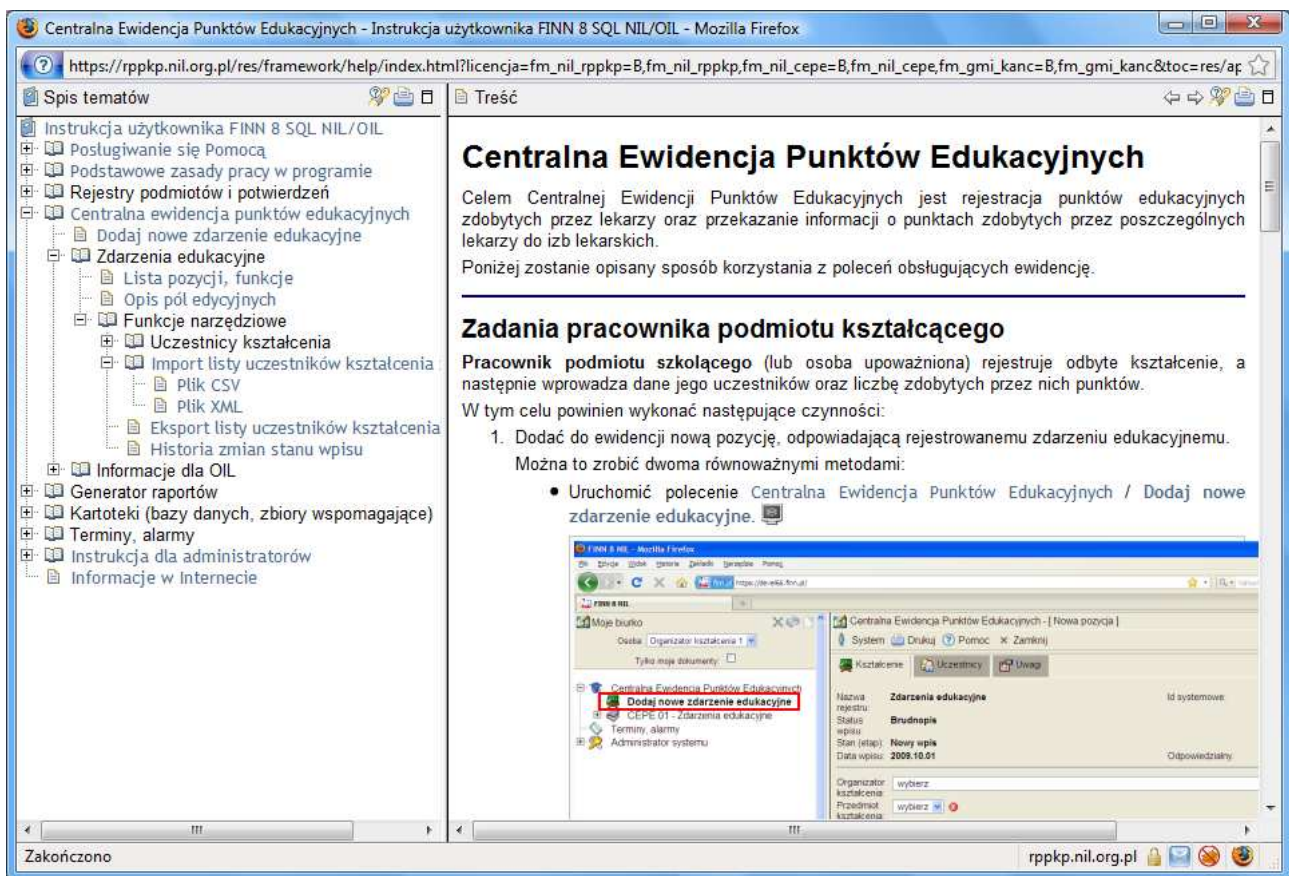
Centralna Ewidencja Punktów Edukacyjnych - Instrukcja użytkownika FINN 8 SQL NIL/OIL - Mozilla Firefox

https://rppkp.nil.org.pl/res/framework/help/index.html?licencja=fm_nil_rppkp=B,fm_nil_rppkp,fm_nil_cepe=B,fm_nil_cepe,fm_gmi_kanc=B,fm_gmi_kanc&toc=res/ap

Spis tematów

Instrukcja użytkownika FINN 8 SQL NIL/OIL
Posługiwanie się Pomocą
Podstawowe zasady pracy w programie
Rejestry podmiotów i potwierdzeń
Centralna ewidencja punktów edukacyjnych
Dodaj nowe zdarzenie edukacyjne
Zdarzenia edukacyjne
Lista pozycji, funkcje
Opis pól edycyjnych
Funkcje narzędziowe
Uczestnicy kształcenia
Import listy uczestników kształcenia
Plik CSV
Plik XML
Eksport listy uczestników kształcenia
Historia zmian stanu wpisu
Informacje dla OIL
Generator raportów
Kartoteki (bazy danych, zbiory wspomagające)
Terminy, alarmy
Instrukcja dla administratorów
Informacje w Internecie

Treść

Centralna Ewidencja Punktów Edukacyjnych

Celem Centralnej Ewidencji Punktów Edukacyjnych jest rejestracja punktów edukacyjnych zdobytych przez lekarzy oraz przekazanie informacji o punktach zdobytych przez poszczególnych lekarzy do izb lekarskich.

Poniżej zostanie opisany sposób korzystania z poleceń obsługujących ewidencję.

Zadania pracownika podmiotu kształcącego

**Pracownik podmiotu szkolącego** (lub osoba upoważniona) rejestruje odbyte kształcenie, a następnie wprowadza dane jego uczestników oraz liczbę zdobytych przez nich punktów.

W tym celu powinien wykonać następujące czynności:

1. Dodać do ewidencji nową pozycję, odpowiadającą rejestrowanemu zdarzeniu edukacyjnemu. Można to zrobić dwoma równoważnymi metodami:

• Uruchomić polecenie Centralna Ewidencja Punktów Edukacyjnych / Dodaj nowe zdarzenie edukacyjne.

FINN 8 NIL - Mozilla Firefox
Moje biurko
Osoba: Organizator kształcenia 1
Tylko moje dokumenty:
Centralna Ewidencja Punktów Edukacyjnych
Dodaj nowe zdarzenie edukacyjne
CEPE 01 - Zdarzenia edukacyjne
Terminy, alarmy
Administrator systemu
Centralna Ewidencja Punktów Edukacyjnych - [ Nowa pozycja ]
System Drukuj Pomoc Zamknij
Kształcenie Uczestnicy Uwagi
Nazwa rejestru: Zdarzenia edukacyjne
Id systemowe:
Status wpisu: Brudnopis
Stan (etap): Nowy wpis
Data wpisu: 2009.10.01
Odpowiedzialny:
Organizator kształcenia: wybierz
Przedmiot kształcenia: wybierz

Zakończono
rppkp.nil.org.pl